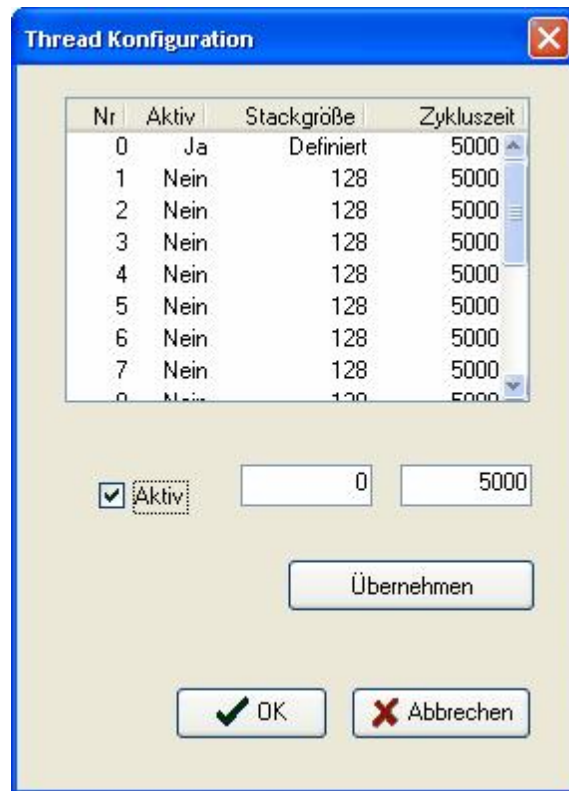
Thread Konfiguration

| Nr | Aktiv | Stackgröße | Zykluszeit |
|---|---|---|---|
| 0 | Ja | Definiert | 5000 |
| 1 | Nein | 128 | 5000 |
| 2 | Nein | 128 | 5000 |
| 3 | Nein | 128 | 5000 |
| 4 | Nein | 128 | 5000 |
| 5 | Nein | 128 | 5000 |
| 6 | Nein | 128 | 5000 |
| 7 | Nein | 128 | 5000 |
| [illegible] | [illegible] | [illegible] | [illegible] |

Aktiv

0

5000

Übernehmen

OK

Abbrechen